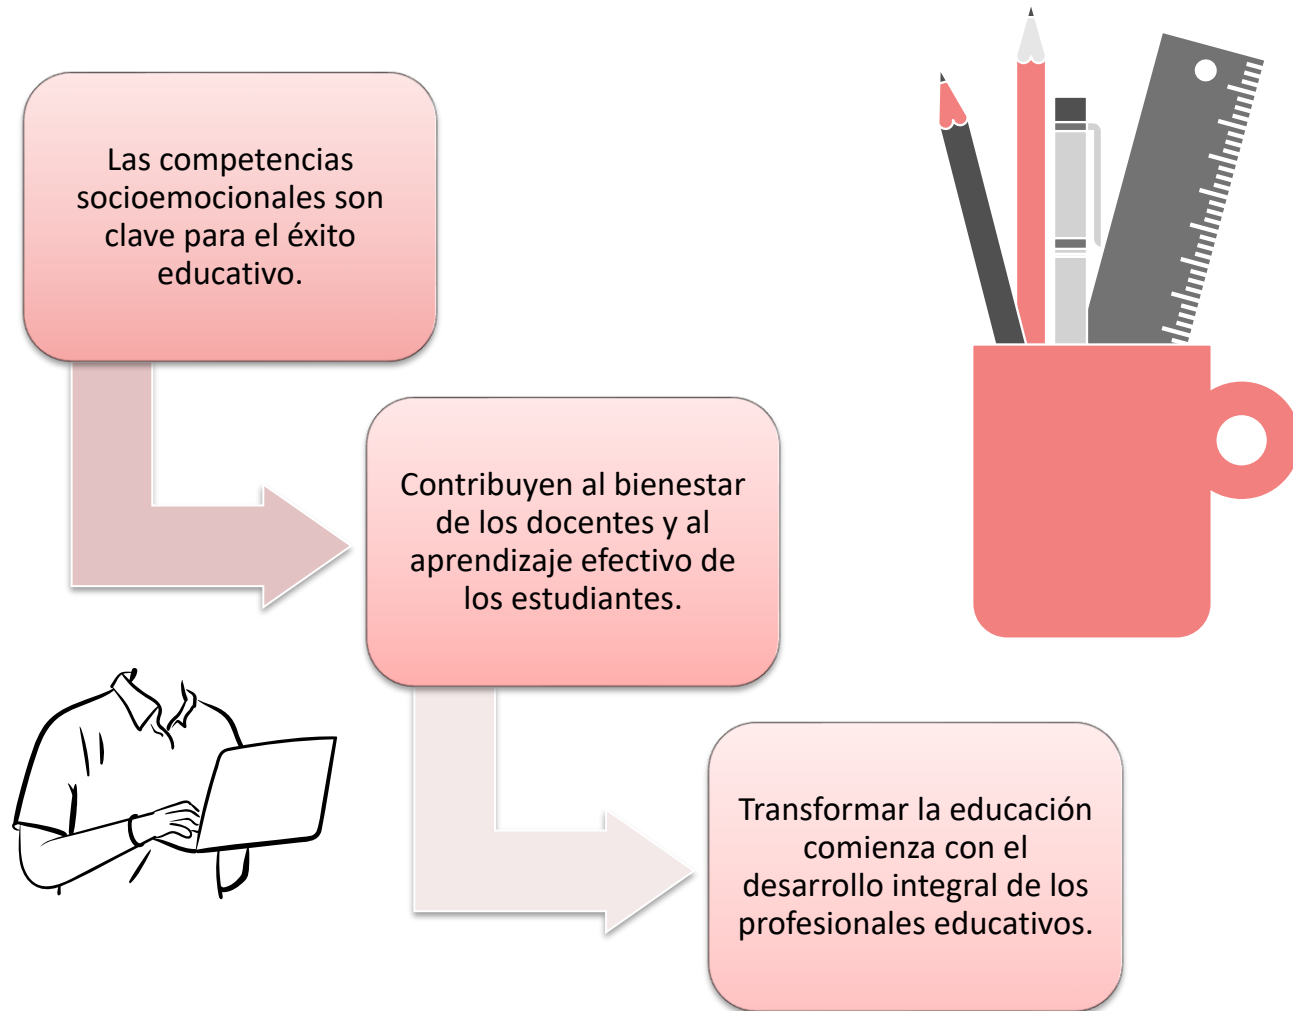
Las competencias socioemocionales son clave para el éxito educativo.

Contribuyen al bienestar de los docentes y al aprendizaje efectivo de los estudiantes.

Transformar la educación comienza con el desarrollo integral de los profesionales educativos.